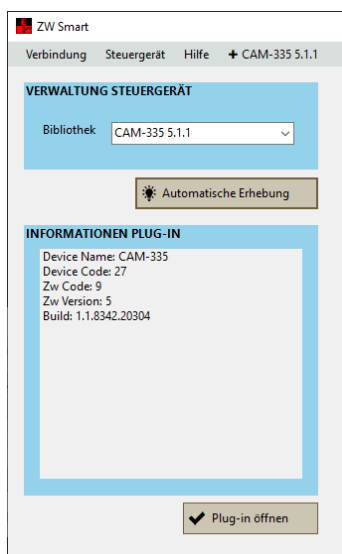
ZW Smart

Verbindung Steuergerät Hilfe ✚ CAM-335 5.1.1

VERWALTUNG STEUERGERÄT

Bibliothek CAM-335 5.1.1

Automatische Erhebung

INFORMATIONEN PLUG-IN

Device Name: CAM-335
Device Code: 27
Zw Code: 9
Zw Version: 5
Build: 1.1.8342.20304

✔ Plug-in öffnen